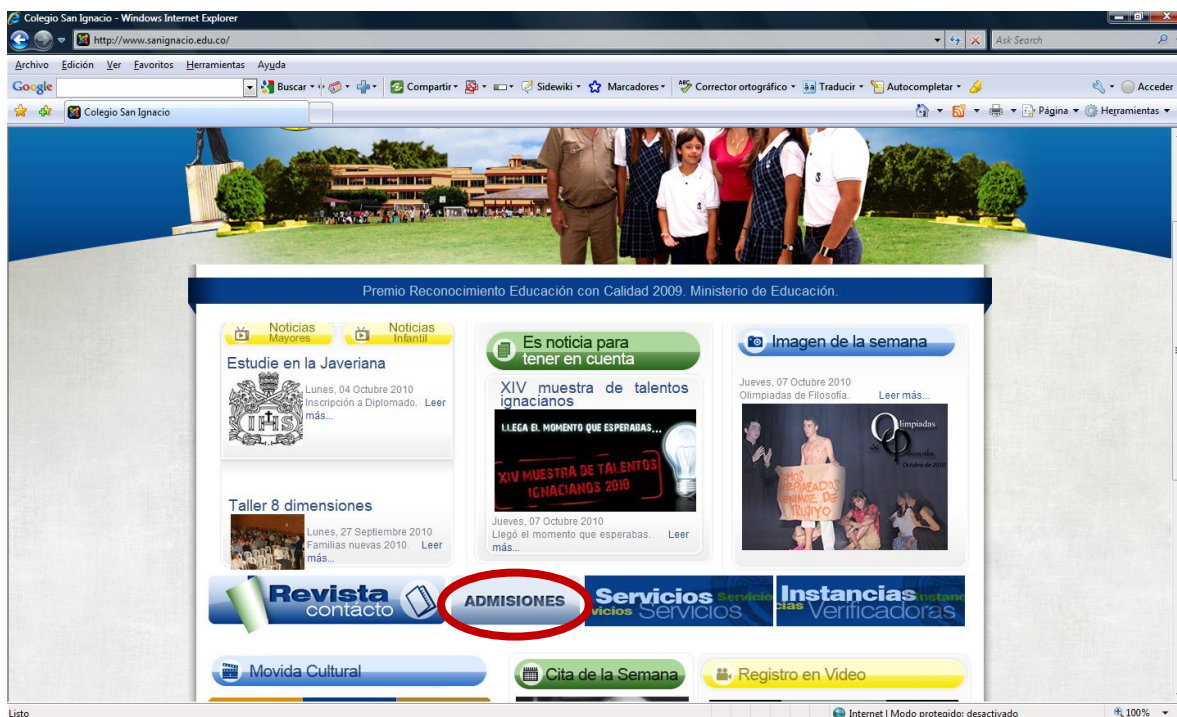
Colegio San Ignacio - Windows Internet Explorer

http://www.sanignacio.edu.co/

Ask Search

Archivo Edición Ver Favoritos Herramientas Ayuda

Google Buscar Compartir Sidewiki Marcadores Corrector ortográfico Traducir Autocompletar Acceder

Colegio San Ignacio

Página Herramientas

Premio Reconocimiento Educación con Calidad 2009. Ministerio de Educación.

Noticias Mayores

Noticias Infantil

Estudie en la Javeriana

Lunes, 04 Octubre 2010
Inscripción a Diplomado. Leer más...

Taller 8 dimensiones

Lunes, 27 Septiembre 2010
Familias nuevas 2010. Leer más...

Es noticia para tener en cuenta

XIV muestra de talentos ignacianos

LLEGA EL MOMENTO QUE ESPERABAS...

XIV MUESTRA DE TALENTOS IGNACIANOS 2010

Jueves, 07 Octubre 2010
Llegó el momento que esperabas. Leer más...

Imagen de la semana

Jueves, 07 Octubre 2010
Olimpiadas de Filosofía. Leer más...

Olimpiadas de Filosofía
Octubre de 2010

Revista contacto

ADMISIONES

Servicios

Instancias Verificadoras

Movida Cultural

Cita de la Semana

Registro en Video

Listo

Internet | Modo protegido: desactivado

100%